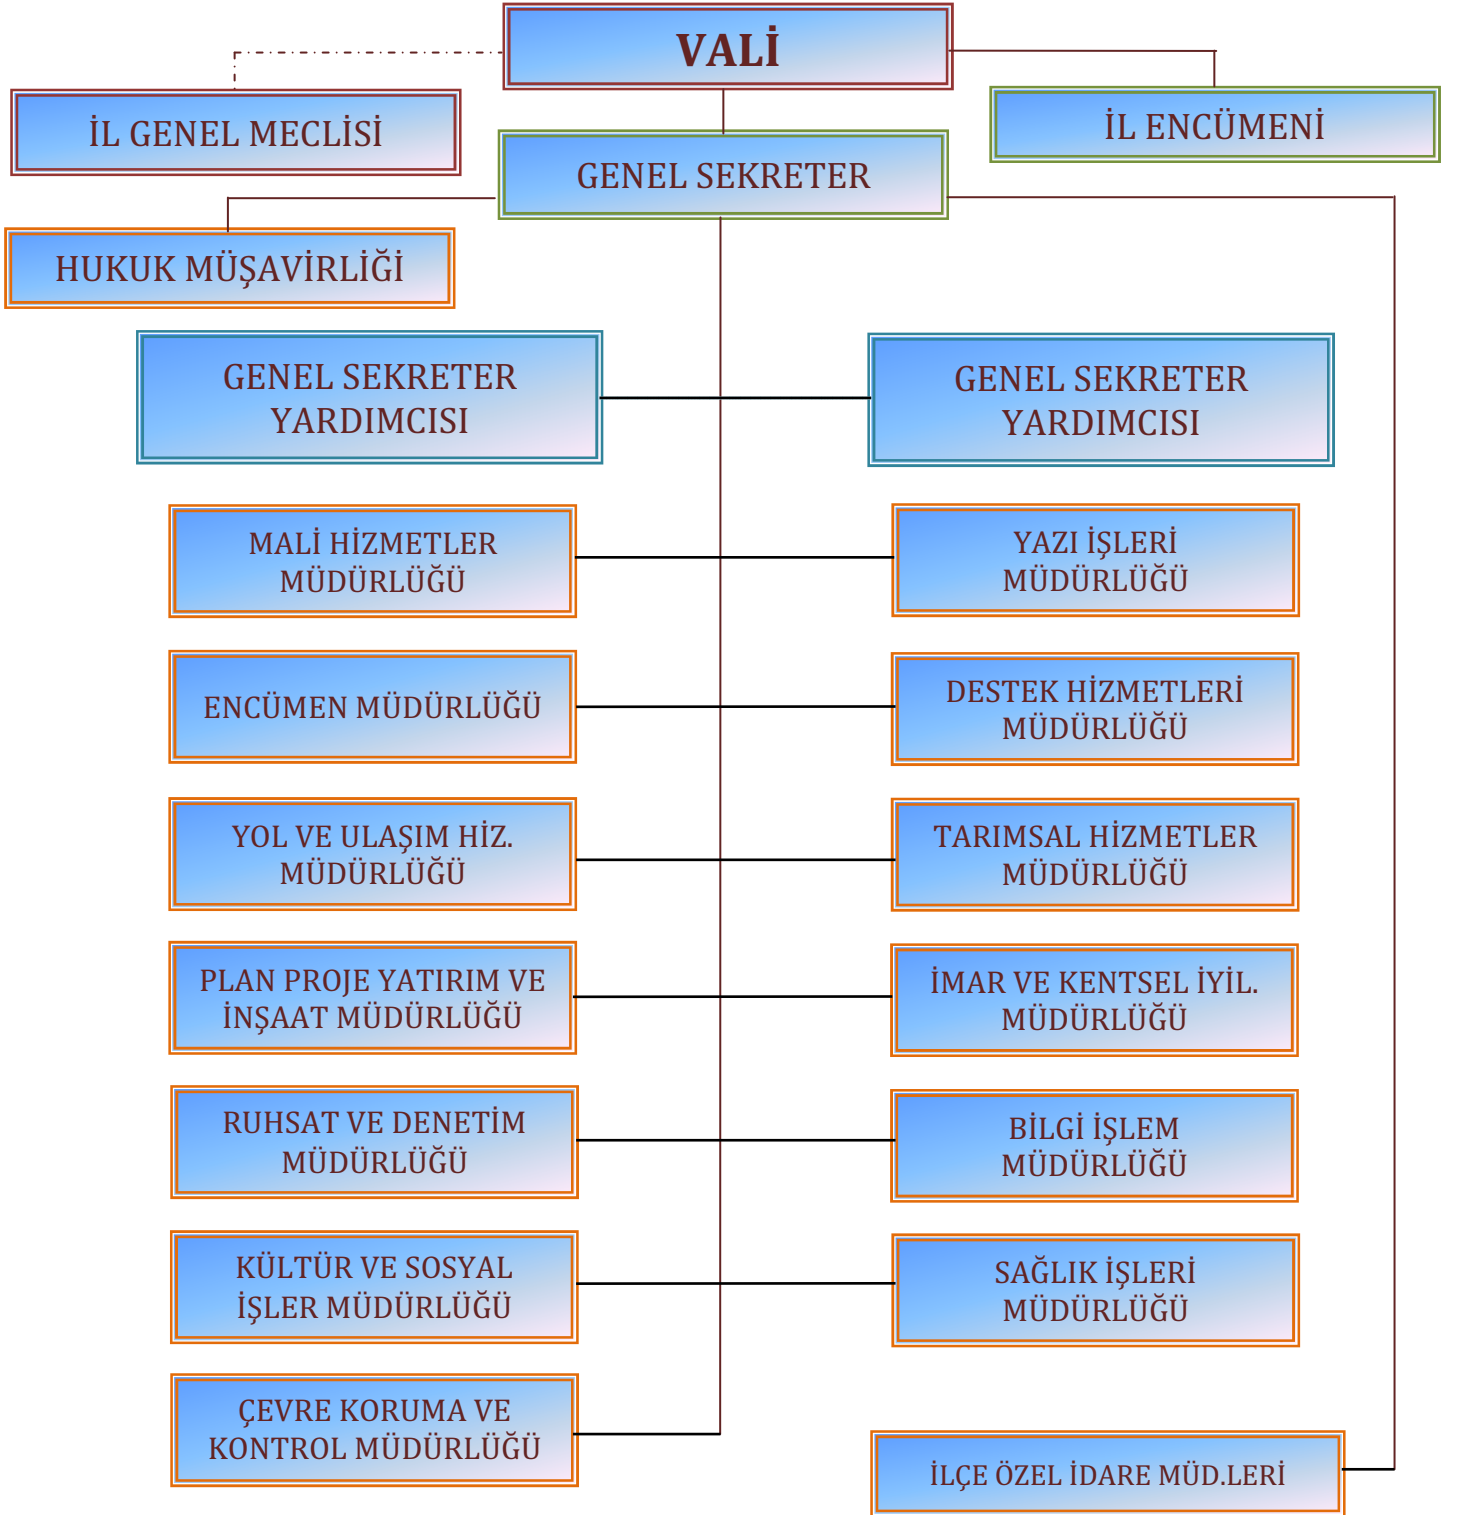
VALİ

İL GENEL MECLİSİ

İL ENCÜMENİ

GENEL SEKRETER

HUKUK MÜŞAVİRLİĞİ

GENEL SEKRETER YARDIMCISI

GENEL SEKRETER YARDIMCISI

MALİ HİZMETLER MÜDÜRLÜĞÜ

YAZI İŞLERİ MÜDÜRLÜĞÜ

ENCÜMEN MÜDÜRLÜĞÜ

DESTEK HİZMETLERİ MÜDÜRLÜĞÜ

YOL VE ULAŞIM HİZ. MÜDÜRLÜĞÜ

TARIMSAL HİZMETLER MÜDÜRLÜĞÜ

PLAN PROJE YATIRIM VE İNŞAAT MÜDÜRLÜĞÜ

İMAR VE KENTSEL İYİL. MÜDÜRLÜĞÜ

RUHSAT VE DENETİM MÜDÜRLÜĞÜ

BİLGİ İŞLEM MÜDÜRLÜĞÜ

KÜLTÜR VE SOSYAL İŞLER MÜDÜRLÜĞÜ

SAĞLIK İŞLERİ MÜDÜRLÜĞÜ

ÇEVRE KORUMA VE KONTROL MÜDÜRLÜĞÜ

İLÇE ÖZEL İDARE MÜD.LERİ